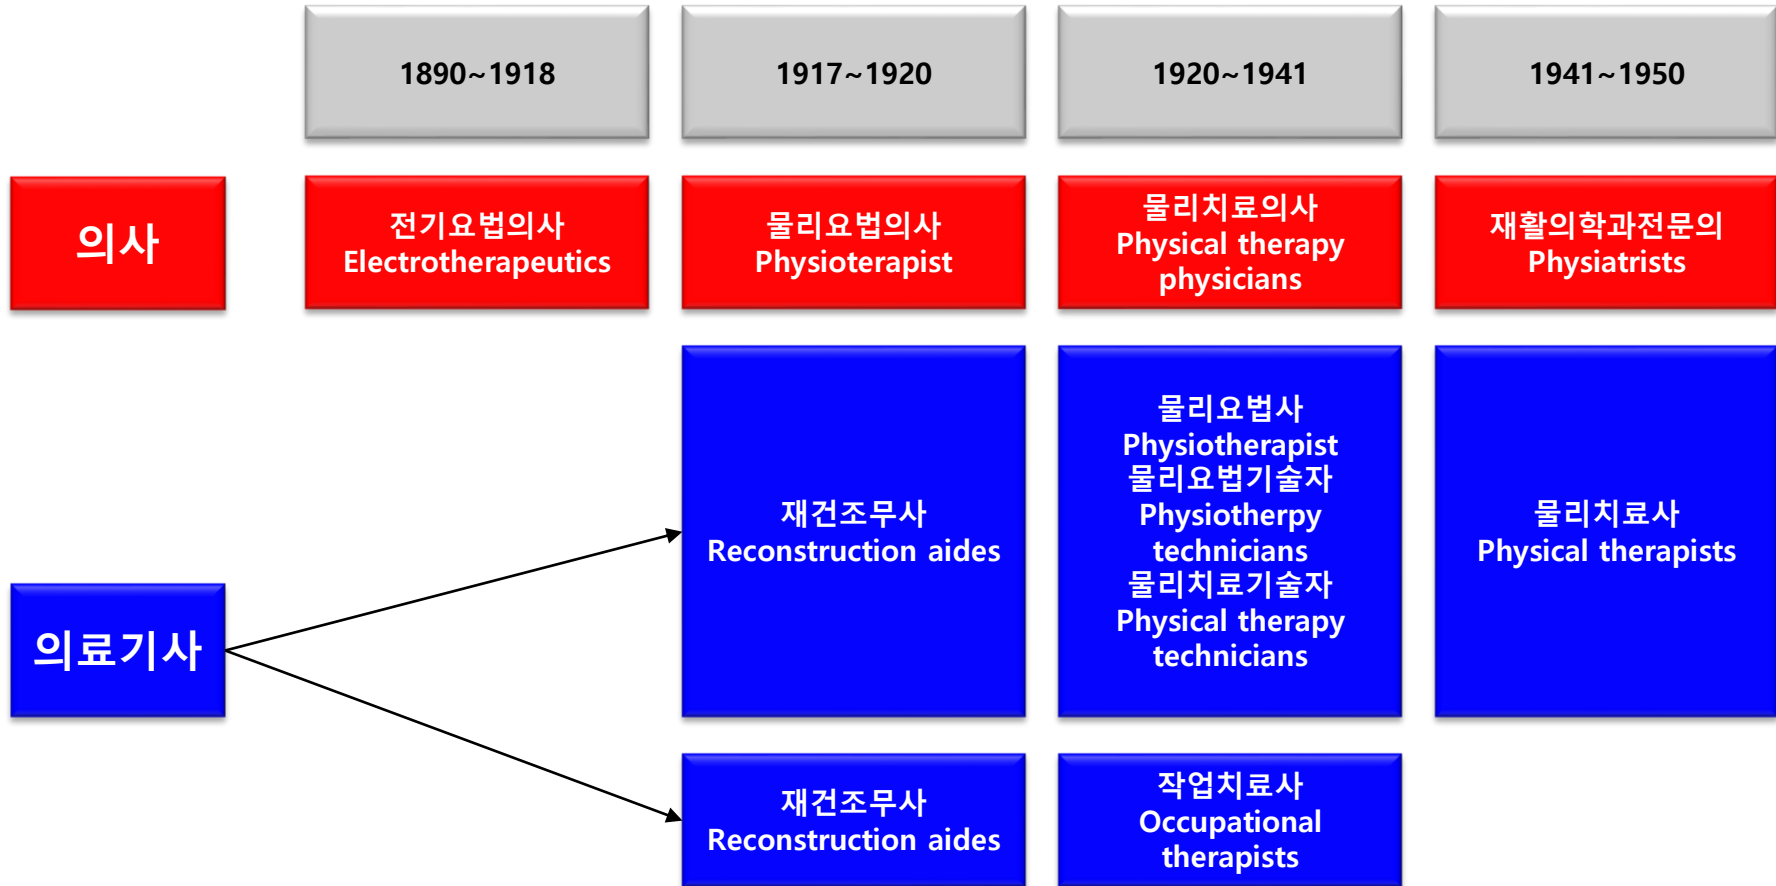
1890~1918

1917~1920

1920~1941

1941~1950

의사

전기요법의사
Electrotherapeutics

물리요법의사
Physioterapist

물리치료의사
Physical therapy physicians

재활의학과전문의
Physiatrists

재건조무사
Reconstruction aides

물리요법사
Physiotherapist
물리요법기술자
Physiotherpy technicians
물리치료기술자
Physical therapy technicians

물리치료사
Physical therapists

의료기사

재건조무사
Reconstruction aides

작업치료사
Occupational therapists